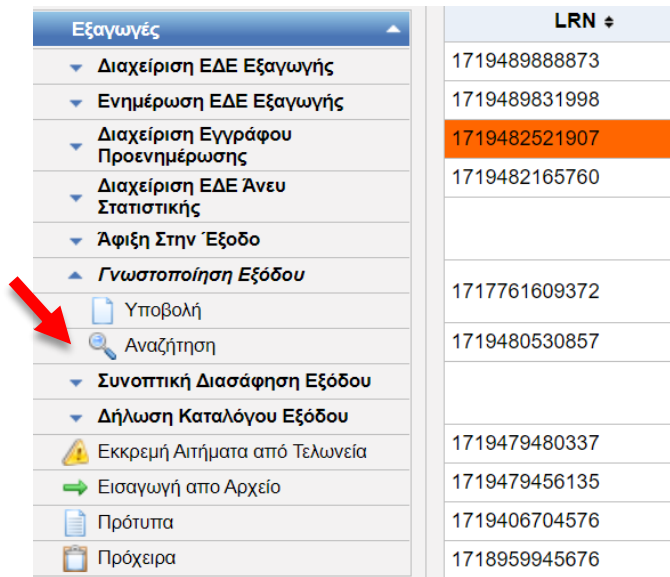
Εξαγωγές

Διαχείριση ΕΔΕ Εξαγωγής

Ενημέρωση ΕΔΕ Εξαγωγής

Διαχείριση Εγγράφου Προενημέρωσης

Διαχείριση ΕΔΕ Άνευ Στατιστικής

Άφιξη Στην Έξοδο

Γνωστοποίηση Εξόδου

Υποβολή

Αναζήτηση

Συνοπτική Διασάφηση Εξόδου

Δήλωση Καταλόγου Εξόδου

Εκκρεμή Αιτήματα από Τελωνεία

Εισαγωγή απο Αρχείο

Πρότυπα

Πρόχειρα

LRN

1719489888873

1719489831998

1719482521907

1719482165760

1717761609372

1719480530857

1719479480337

1719479456135

1719406704576

1718959945676